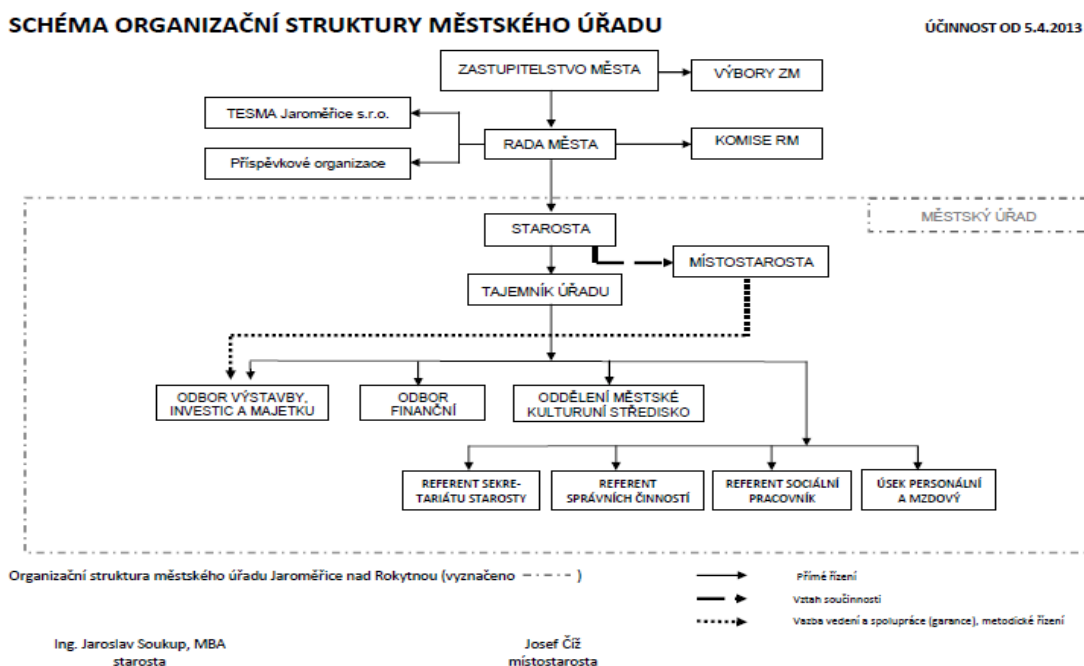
SCHÉMA ORGANIZAČNÍ STRUKTURY MĚSTSKÉHO ÚŘADU

ÚČINNOST OD 5.4.2013

ZASTUPITELSTVO MĚSTA

VÝBORY ZM

TESMA Jaroměřice s.r.o.

RADA MĚSTA

KOMISE RM

Příspěvkové organizace

MĚSTSKÝ ÚŘAD

STAROSTA

MÍSTOSTAROSTA

TAJEMNÍK ÚŘADU

ODBOR VÝSTAVBY, INVESTIC A MAJETKU

ODBOR FINANČNÍ

ODDĚLENÍ MĚSTSKÉ KULTURUNÍ STŘEDISKO

REFERENT SEKRETARIÁTU STAROSTY

REFERENT SPRÁVNÍCH ČINNOSTÍ

REFERENT SOCIÁLNÍ PRACOVNÍK

ÚSEK PERSONÁLNÍ A MZDOVÝ

Organizační struktura městského úřadu Jaroměřice nad Rokytnou (vyznačeno - · - · - )

Přímé řízení

Vztah součinnosti

Vazba vedení a spolupráce (garance), metodické řízení

Ing. Jaroslav Soukup, MBA
starosta

Josef Číž
místostarosta